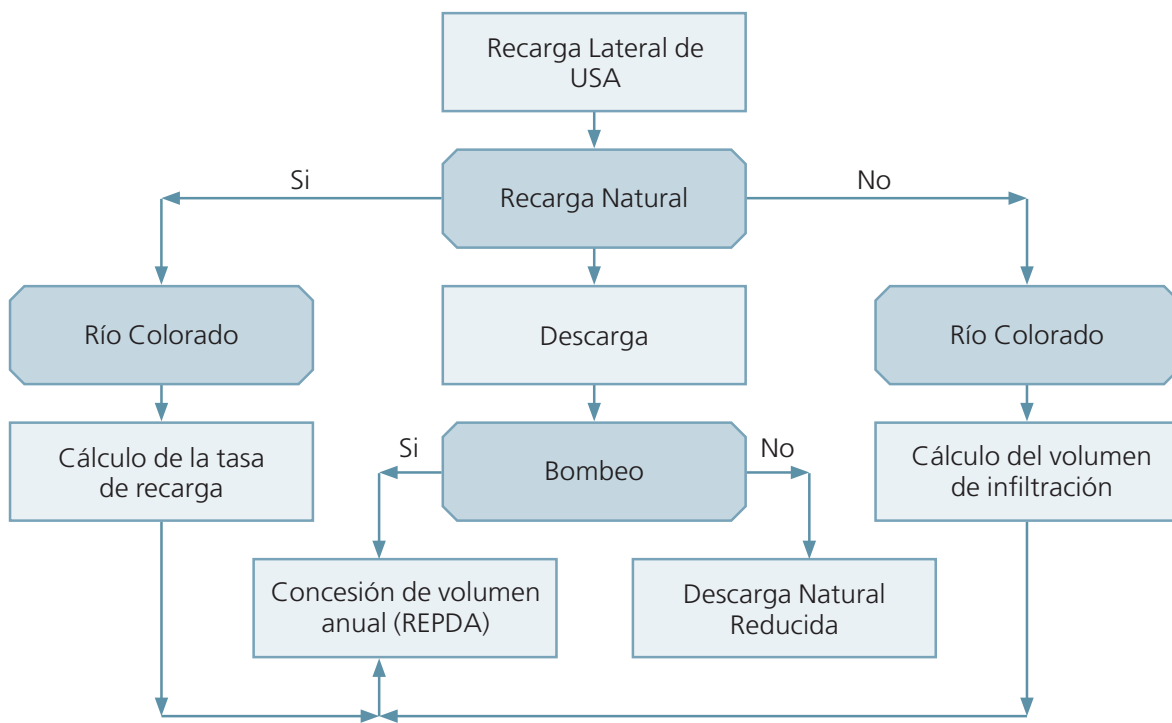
Recarga Lateral de USA

Si

Recarga Natural

No

Río Colorado

Descarga

Río Colorado

Cálculo de la tasa de recarga

Si

Bombeo

No

Cálculo del volumen de infiltración

Concesión de volumen anual (REPDA)

Descarga Natural Reducida